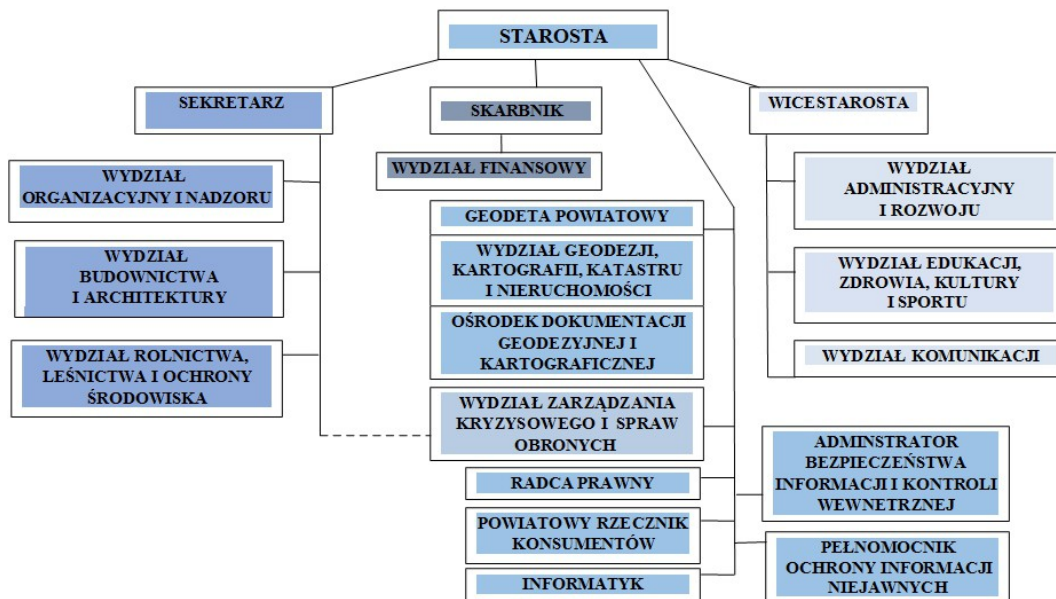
STAROSTA

SEKRETARZ

SKARBNIK

WICESTAROSTA

WYDZIAŁ FINANSOWY

WYDZIAŁ ORGANIZACYJNY I NADZORU

WYDZIAŁ BUDOWNICTWA I ARCHITEKTURY

WYDZIAŁ ROLNICTWA, LEŚNICTWA I OCHRONY ŚRODOWISKA

GEODETA POWIATOWY

WYDZIAŁ GEODEZJI, KARTOGRAFII, KATASTRU I NIERUCHOMOŚCI

OŚRODEK DOKUMENTACJI GEODEZYJNEJ I KARTOGRAFICZNEJ

WYDZIAŁ ZARZĄDZANIA KRYZYSOWEGO I SPRAW OBRONYCH

RADCA PRAWNY

POWIATOWY RZECZNIK KONSUMENTÓW

INFORMATYK

WYDZIAŁ ADMINISTRACYJNY I ROZWOJU

WYDZIAŁ EDUKACJI, ZDROWIA, KULTURY I SPORTU

WYDZIAŁ KOMUNIKACJI

ADMINSTRATOR BEZPIECZEŃSTWA INFORMACJI I KONTROLI WEWNETRZNEJ

PEŁNOMOCNIK OCHRONY INFORMACJI NIEJAWNYCH